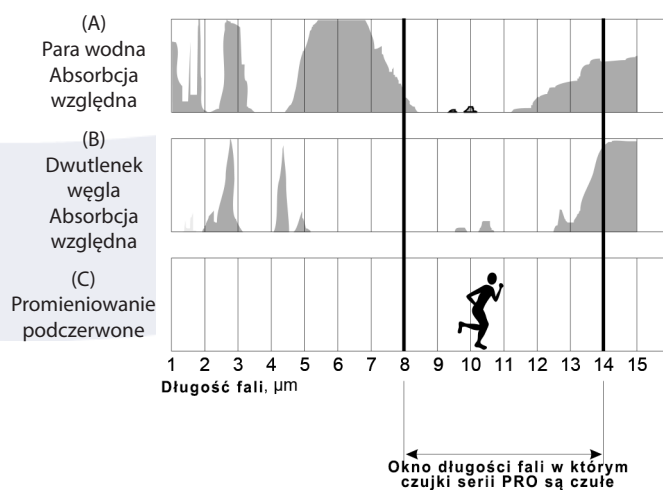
(A)
Para wodna
Absorbcja
względna

(B)
Dwutlenek
węgla
Absorbcja
względna

(C)
Promieniowanie
podczerwone

1 2 3 4 5 6 7 8 9 10 11 12 13 14 15

**Długość fali**, μm

Okno długości fali w którym czujki serii PRO są czułe